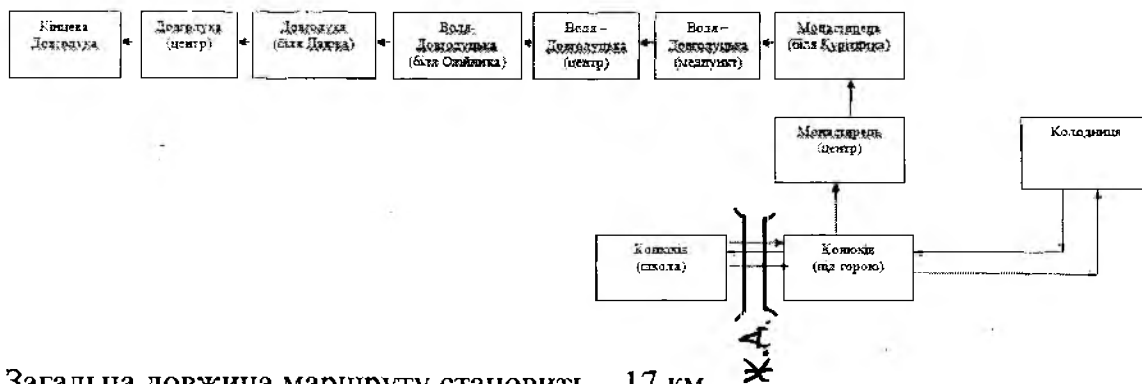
Кінцева Довгалука

Довгалука (центр)

Довгалука (біля Данча)

Вола-Довгалуцька (біля Олійника)

Вола-Довгалуцька (центр)

Вола-Довгалуцька (медпункт)

Монастирець (біля Курінцика)

Монастирець (центр)

Колодниця

Колоскі (школа)

Колоскі (під горою)

Загальна довжина маршруту становить – 17 км.